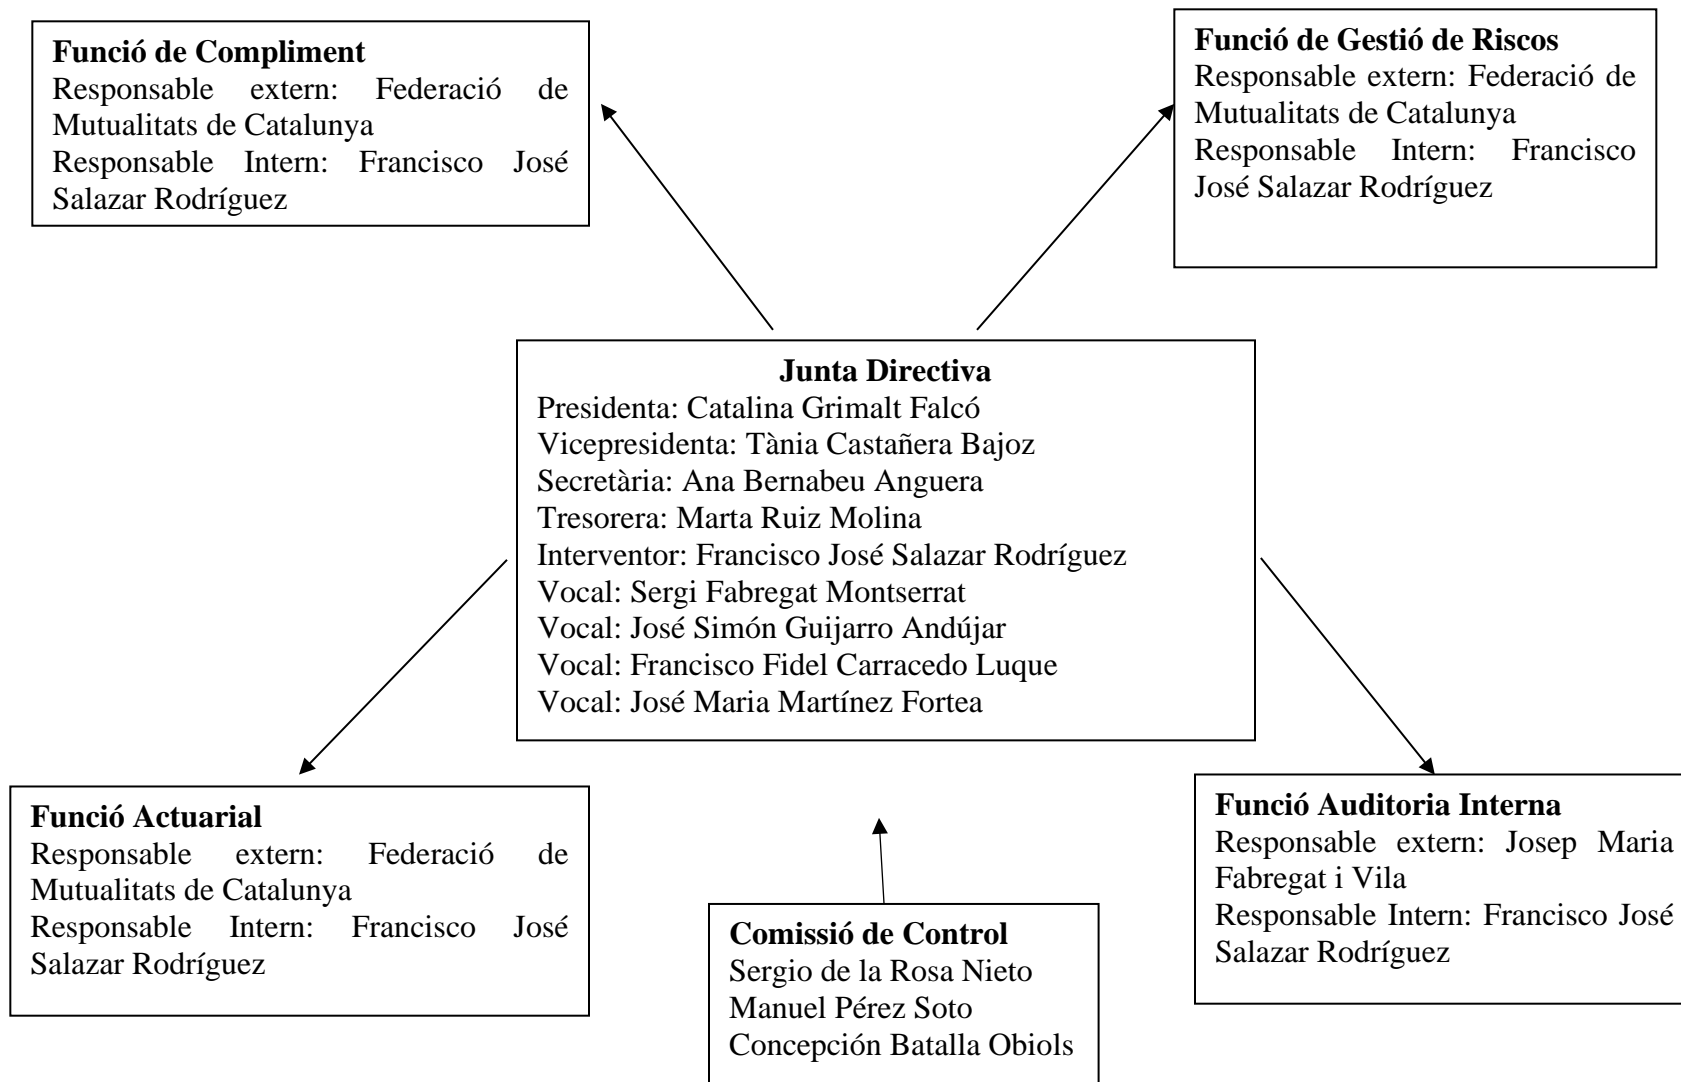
**Funció de Compliment**
Responsable extern: Federació de Mutualitats de Catalunya
Responsable Intern: Francisco José Salazar Rodríguez

**Funció de Gestió de Riscos**
Responsable extern: Federació de Mutualitats de Catalunya
Responsable Intern: Francisco José Salazar Rodríguez

**Junta Directiva**
Presidenta: Catalina Grimalt Falcó
Vicepresidenta: Tània Castañera Bajoz
Secretària: Ana Bernabeu Anguera
Tresorera: Marta Ruiz Molina
Interventor: Francisco José Salazar Rodríguez
Vocal: Sergi Fabregat Montserrat
Vocal: José Simón Guijarro Andújar
Vocal: Francisco Fidel Carracedo Luque
Vocal: José Maria Martínez Fortea

**Funció Actuarial**
Responsable extern: Federació de Mutualitats de Catalunya
Responsable Intern: Francisco José Salazar Rodríguez

**Comissió de Control**
Sergio de la Rosa Nieto
Manuel Pérez Soto
Concepción Batalla Obiols

**Funció Auditoria Interna**
Responsable extern: Josep Maria Fabregat i Vila
Responsable Intern: Francisco José Salazar Rodríguez